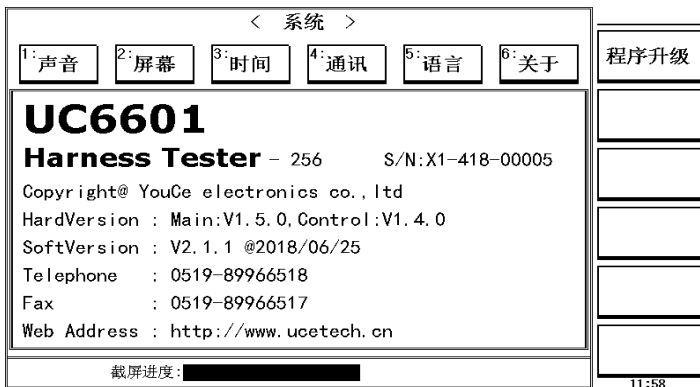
< 系统 >

1: 声音
2: 屏幕
3: 时间
4: 通讯
5: 语言
6: 关于

程序升级

UC6601

Harness Tester - 256 S/N:X1-418-00005

Copyright@ YouCe electronics co., ltd

HardVersion : Main:V1.5.0,Control:V1.4.0

SoftVersion : V2.1.1 @2018/06/25

Telephone : 0519-89966518

Fax : 0519-89966517

Web Address : http://www.ucetech.cn

截屏进度:

11:58